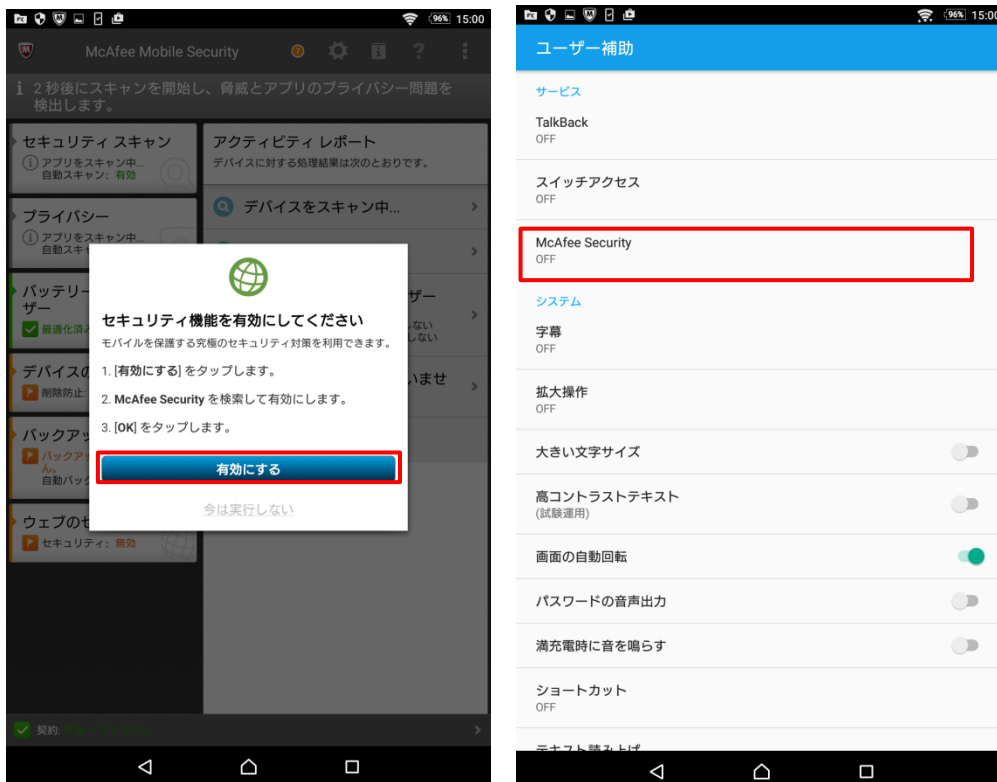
96% 15:00

McAfee Mobile Security

2 秒後にスキャンを開始し、脅威とアプリのプライバシー問題を検出します。

セキュリティ スキャン
アプリをスキャン中...
自動スキャン: 有効

アクティビティ レポート
デバイスに対する処理結果は次のとおりです。

デバイスをスキャン中...

プライバシー
アプリをスキャン中...
自動スキャ

バッテリー
ザー
最適化済

デバイスの
削除防止

バックアッ
バックア
ん。
自動バック

ウェブのセ
セキュリティ: 無効

ザー
しない
しない

いませ

セキュリティ機能を有効にしてください
モバイルを保護する究極のセキュリティ対策を利用できます。

1. [有効にする] をタップします。

2. McAfee Security を検索して有効にします。

3. [OK] をタップします。

有効にする

今は実行しない

契約: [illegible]

96% 15:00

ユーザー補助

サービス

TalkBack
OFF

スイッチアクセス
OFF

McAfee Security
OFF

システム

字幕
OFF

拡大操作
OFF

大きい文字サイズ

高コントラストテキスト
(試験運用)

画面の自動回転

パスワードの音声出力

満充電時に音を鳴らす

ショートカット
OFF

テキスト読み上げ